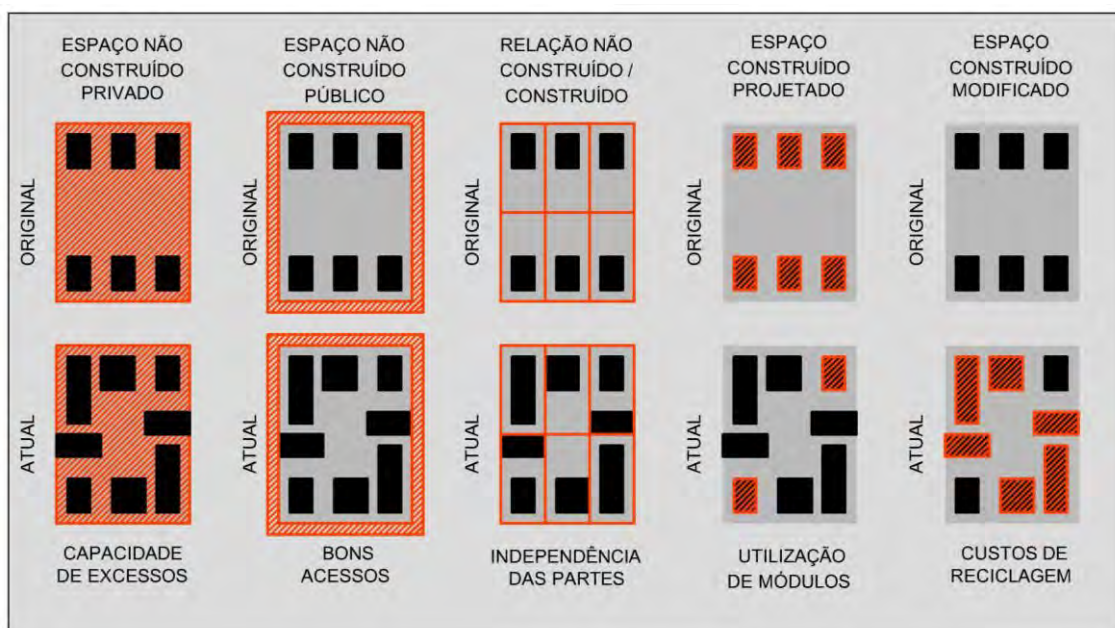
ESPAÇO NÃO CONSTRUÍDO PRIVADO

ORIGINAL

ATUAL

CAPACIDADE DE EXCESSOS

ESPAÇO NÃO CONSTRUÍDO PÚBLICO

ORIGINAL

ATUAL

BONS ACESSOS

RELAÇÃO NÃO CONSTRUÍDO / CONSTRUÍDO

ORIGINAL

ATUAL

INDEPENDÊNCIA DAS PARTES

ESPAÇO CONSTRUÍDO PROJETADO

ORIGINAL

ATUAL

UTILIZAÇÃO DE MÓDULOS

ESPAÇO CONSTRUÍDO MODIFICADO

ORIGINAL

ATUAL

CUSTOS DE RECICLAGEM